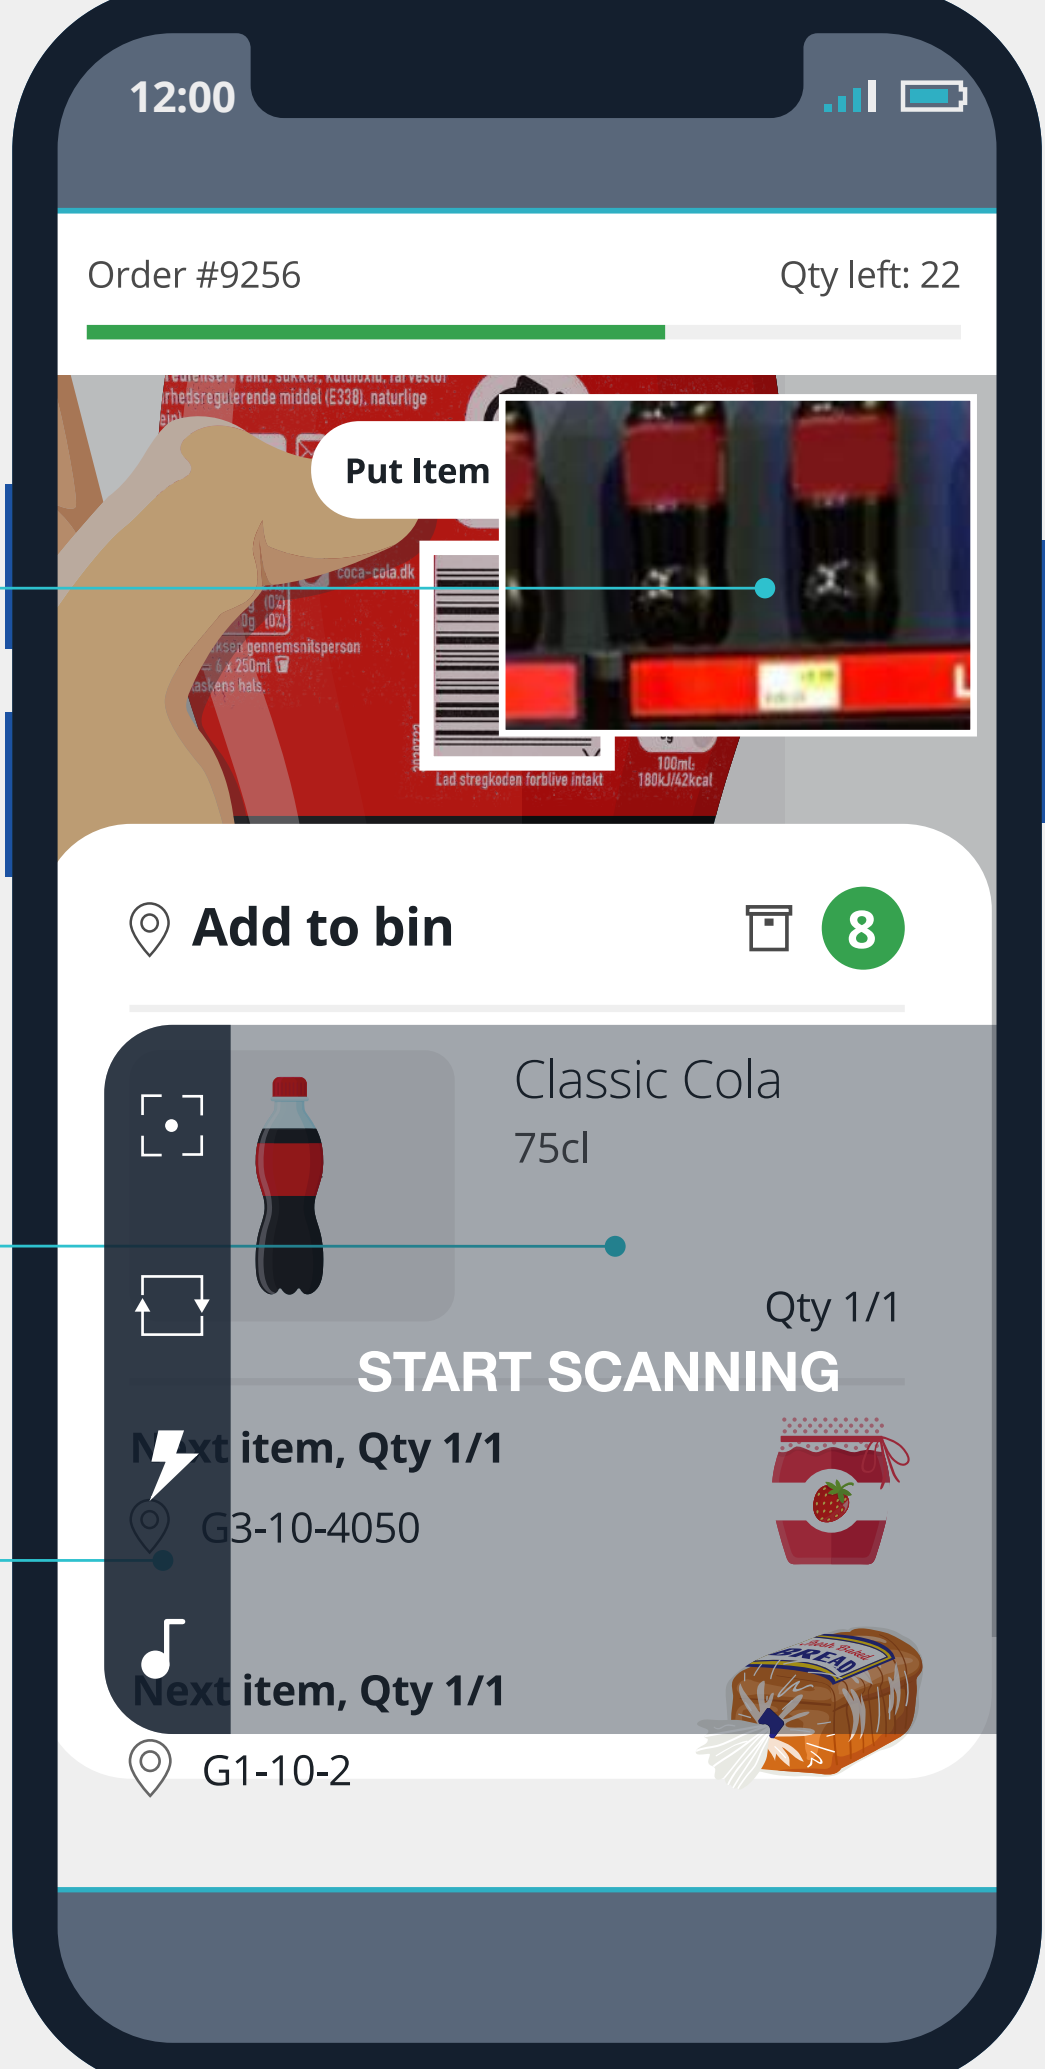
12:00

Order #9256

Qty left: 22

rhedsregulerende middel (E338), naturlige

Put Item

coca-cola.dk

ksen gennemsnitsperson

askens hals

Lad stregkoden forblive intakt

100ml: 180kJ/42kcal

Add to bin

8

Classic Cola

75cl

Qty 1/1

START SCANNING

Next item, Qty 1/1

G3-10-4050

Next item, Qty 1/1

G1-10-2

BREAD